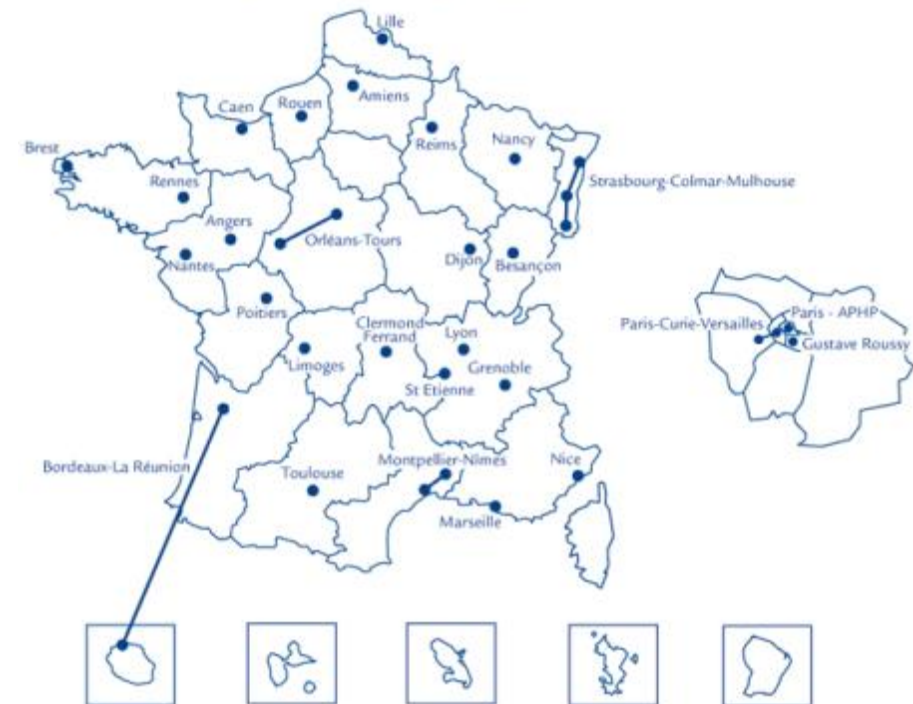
Lille
Caen
Rouen
Amiens
Brest
Reims
Nancy
Strasbourg-Colmar-Mulhouse
Rennes
Angers
Orléans-Tours
Nantes
Dijon
Besançon
Poitiers
Clermond-Ferrand
Lyon
Paris - APHP
Paris-Curie-Versailles
Gustave Roussy
Limoges
Grenoble
St Etienne
Bordeaux-La Réunion
Montpellier-Nimes
Nice
Toulouse
Marseille